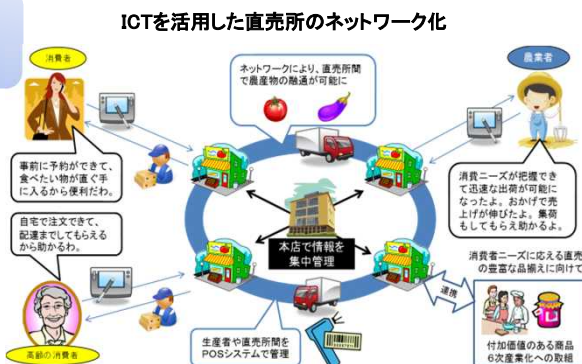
ICTを活用した直売所のネットワーク化

消費者

ネットワークにより、直売所間で農産物の融通が可能に

農業者

事前に予約ができて、食べたい物が直ぐ手に入るから便利だわ。

消費ニーズが把握できて迅速な出荷が可能になったよ。おかげで売上げが伸びたよ。集荷もしてもらえ助かるよ。

自宅で注文できて、配達までしてもらえるから助かるわ。

本店で情報を集中管理

消費者ニーズに応える直売の豊富な品揃えに向けて

連携

高齢の消費者

生産者や直売所間をPOSシステムで管理

付加価値のある商品6次産業化への取組